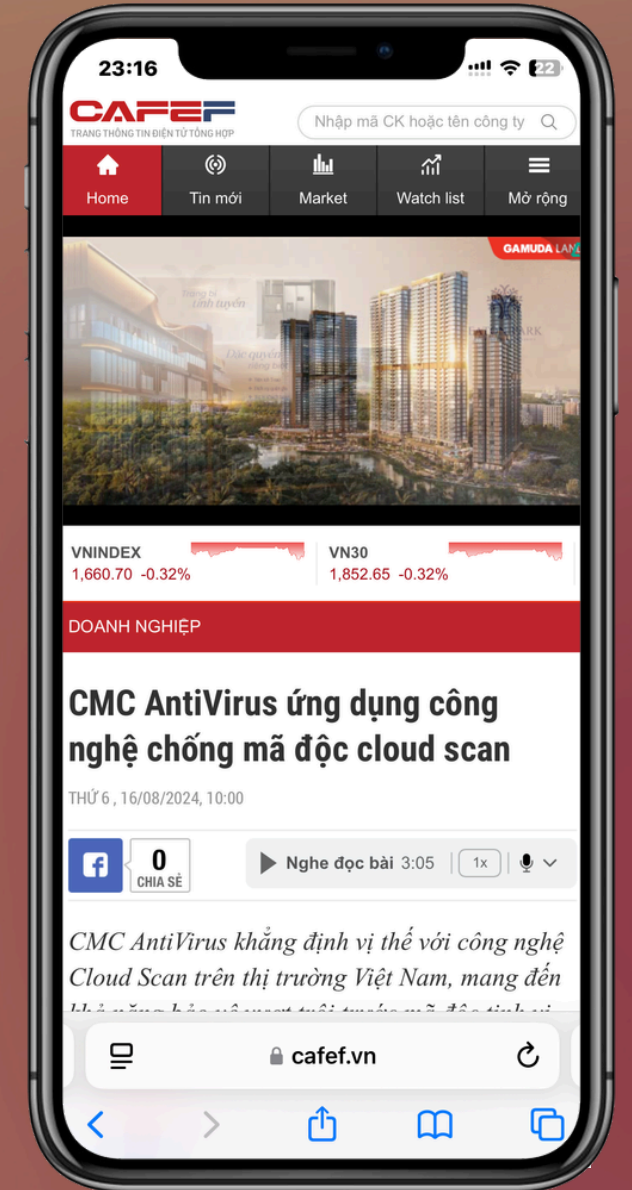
23:16

22

CAFEF
TRANG THÔNG TIN ĐIỆN TỬ TỔNG HỢP

Nhập mã CK hoặc tên công ty

Home
Tin mới
Market
Watch list
Mở rộng

GAMUDA LAN

VNINDEX
1,660.70 -0.32%

VN30
1,852.65 -0.32%

DOANH NGHIỆP

CMC AntiVirus ứng dụng công nghệ chống mã độc cloud scan

THỨ 6 , 16/08/2024, 10:00

0
CHIA SẺ

Nghe đọc bài 3:05 1x

CMC AntiVirus khẳng định vị thế với công nghệ Cloud Scan trên thị trường Việt Nam, mang đến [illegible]

cafef.vn